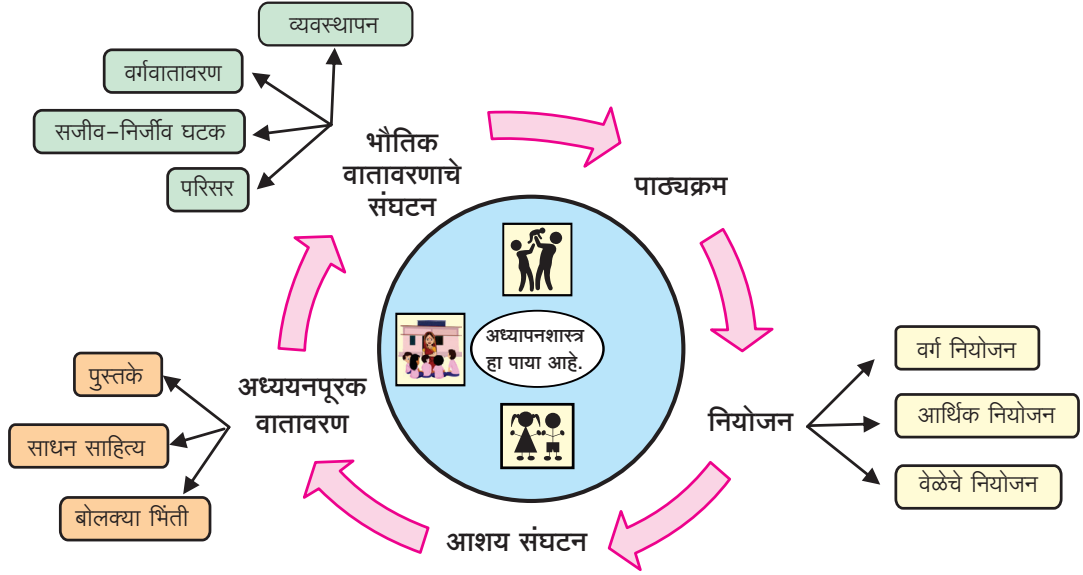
व्यवस्थापन

वर्गवातावरण

सजीव-निर्जीव घटक

परिसर

भौतिक वातावरणाचे संघटन

पाठ्यक्रम

अध्यापनशास्त्र हा पाया आहे.

नियोजन

वर्ग नियोजन

आर्थिक नियोजन

वेळेचे नियोजन

आशय संघटन

अध्ययनपूरक वातावरण

पुस्तके

साधन साहित्य

बोलक्या भिंती